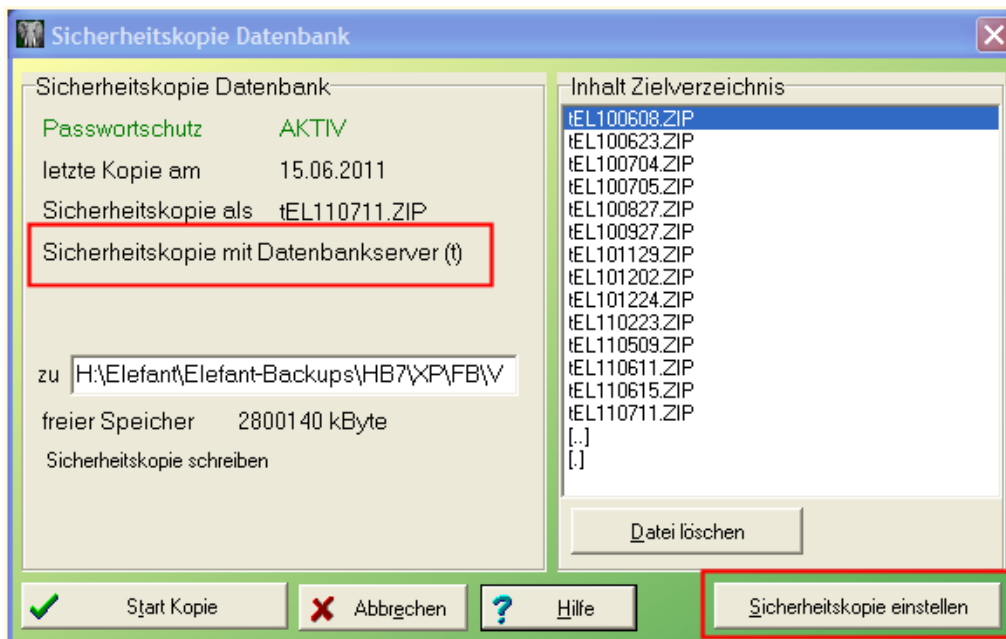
Sicherheitskopie Datenbank

Sicherheitskopie Datenbank

Passwortschutz AKTIV

letzte Kopie am 15.06.2011

Sicherheitskopie als tEL110711.ZIP

Sicherheitskopie mit Datenbankserver (t)

zu H:\Elefant\Elefant-Backups\HB7\XP\FB\V

freier Speicher 2800140 kByte

Sicherheitskopie schreiben

Inhalt Zielverzeichnis

tEL100608.ZIP
tEL100623.ZIP
tEL100704.ZIP
tEL100705.ZIP
tEL100827.ZIP
tEL100927.ZIP
tEL101129.ZIP
tEL101202.ZIP
tEL101224.ZIP
tEL110223.ZIP
tEL110509.ZIP
tEL110611.ZIP
tEL110615.ZIP
tEL110711.ZIP
[..]
[.]

Datei löschen

Start Kopie

Abbrechen

Hilfe

Sicherheitskopie einstellen